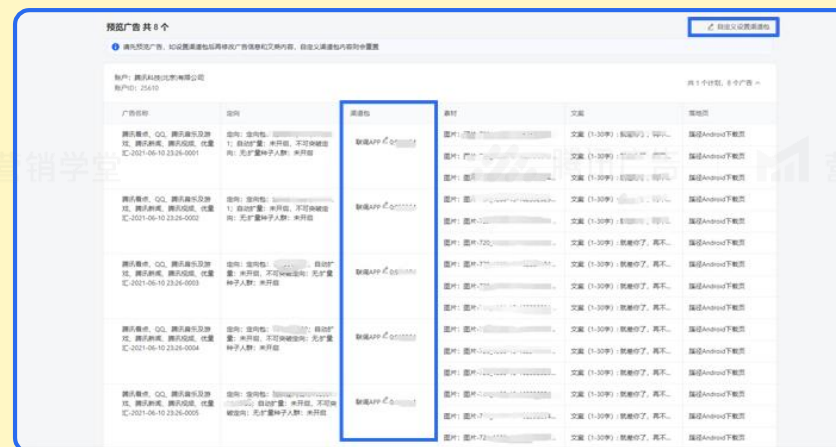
预览广告 共 8 个

自定义设置渠道包

请先预览广告，如设置渠道包后再修改广告信息和文案内容，自定义渠道包内容均会覆盖

账户: 腾讯科技(北京)有限公司
账户ID: 25610

共 1 个计划，8 个广告

| 广告名称 | 定向 | 渠道包 | 素材 | 文案 | 落地页 |
|---|---|---|---|---|---|
| 腾讯看点、QQ、腾讯音乐及游戏、腾讯新闻、腾讯视频、优量汇-2021-06-10 23:26-0001 | 定向: 定向包: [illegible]; 自动扩量: 未开启，不可突破定向: 无;扩量种子人群: 未开启 | 联调APP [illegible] | 图片-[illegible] | 文案 (1-30字): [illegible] | 路径Android下载页 |
| | | | 图片-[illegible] | 文案 (1-30字): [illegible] | 路径Android下载页 |
| 腾讯看点、QQ、腾讯音乐及游戏、腾讯新闻、腾讯视频、优量汇-2021-06-10 23:26-0002 | 定向: 定向包: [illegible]; 自动扩量: 未开启，不可突破定向: 无;扩量种子人群: 未开启 | 联调APP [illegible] | 图片-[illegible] | 文案 (1-30字): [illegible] | 路径Android下载页 |
| | | | 图片-720_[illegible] | 文案 (1-30字): 就差你了，再不... | 路径Android下载页 |
| 腾讯看点、QQ、腾讯音乐及游戏、腾讯新闻、腾讯视频、优量汇-2021-06-10 23:26-0003 | 定向: 定向包: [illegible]; 自动扩量: 未开启，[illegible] 无;扩量种子人群: 未开启 | 联调APP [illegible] | 图片-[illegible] | 文案 (1-30字): 就差你了，再不... | 路径Android下载页 |
| | | | 图片-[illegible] | 文案 (1-30字): 就差你了，再不... | 路径Android下载页 |
| 腾讯看点、QQ、腾讯音乐及游戏、腾讯新闻、腾讯视频、优量汇-2021-06-10 23:26-0004 | 定向: 定向包: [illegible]; 自动扩量: 未开启，不可突破定向: 无;扩量种子人群: 未开启 | 联调APP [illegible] | 图片-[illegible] | 文案 (1-30字): 就差你了，再不... | 路径Android下载页 |
| | | | 图片-720_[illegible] | 文案 (1-30字): 就差你了，再不... | 路径Android下载页 |
| 腾讯看点、QQ、腾讯音乐及游戏、腾讯新闻、腾讯视频、优量汇-2021-06-10 23:26-0005 | 定向: 定向包: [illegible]; 自动扩量: 未开启，不可突破定向: 无;扩量种子人群: 未开启 | 联调APP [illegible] | 图片-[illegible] | 文案 (1-30字): 就差你了，再不... | 路径Android下载页 |
| | | | 图片-72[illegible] | 文案 (1-30字): 就差你了，再不... | 路径Android下载页 |